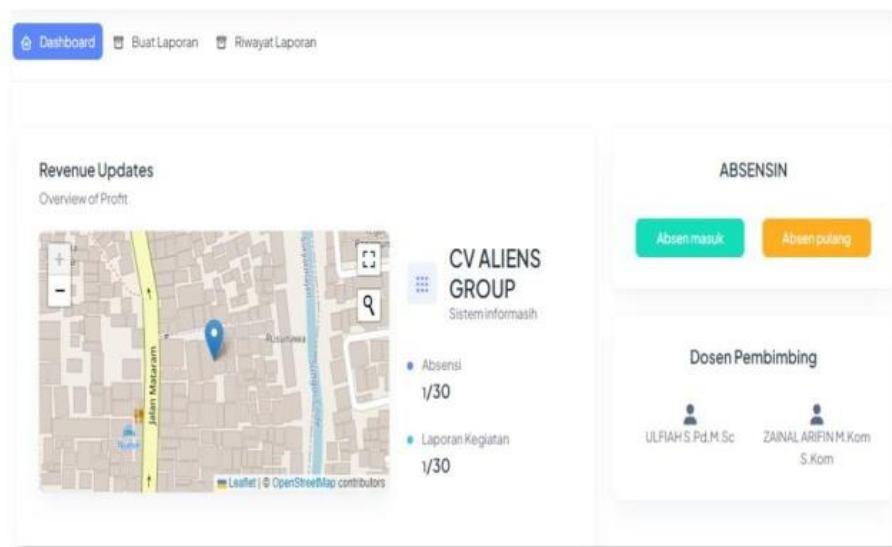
Dashboard Buat Laporan Riwayat Laporan

Revenue Updates
Overview of Profit

+
−
Jalan Mataram
Rusunawa
Leaflet | © OpenStreetMap contributors

CV ALIENS GROUP
Sistem informasih

Absensi
1/30

Laporan Kegiatan
1/30

ABSENSIN

Absen masuk
Absen pulang

Dosen Pembimbing

ULFIAH S.Pd.M.Sc
ZAINAL ARIFIN M.Kom S.Kom